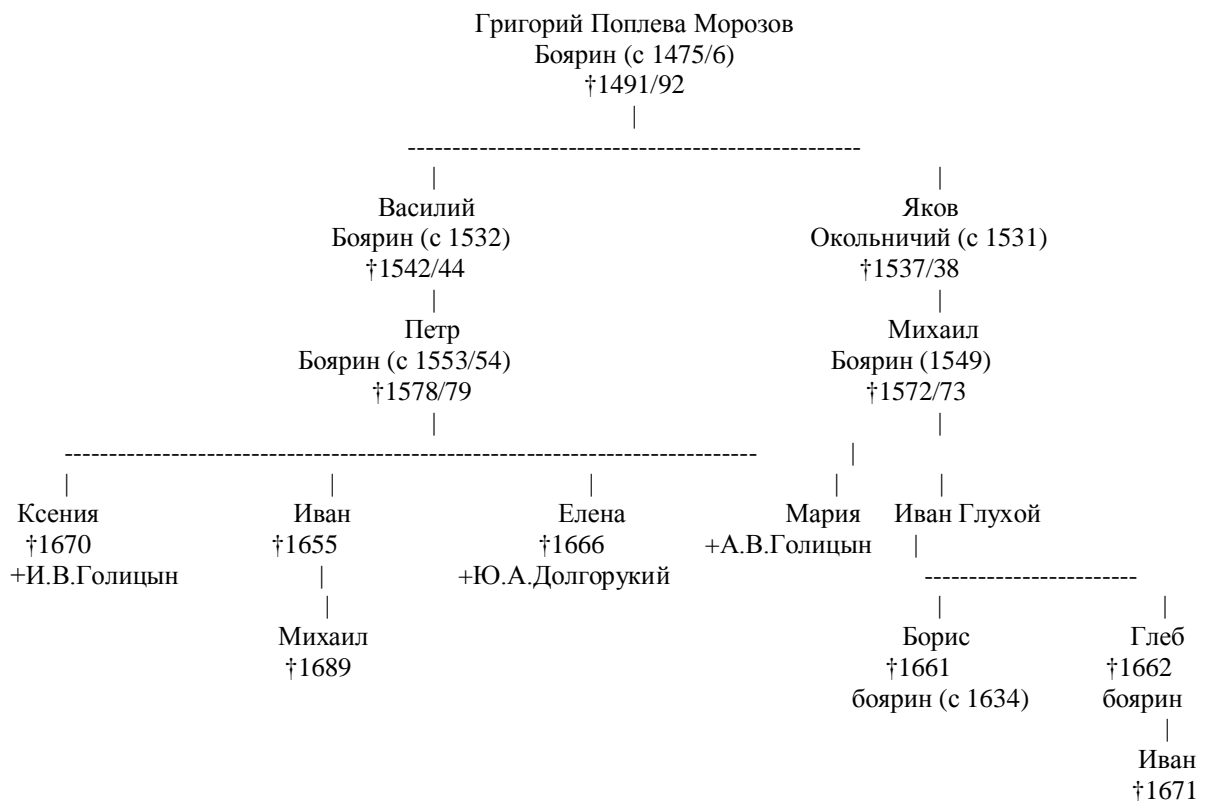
Григорий Поплева Морозов
Боярин (с 1475/6)
†1491/92

Василий
Боярин (с 1532)
†1542/44

Яков
Окольничий (с 1531)
†1537/38

Петр
Боярин (с 1553/54)
†1578/79

Михаил
Боярин (1549)
†1572/73

Ксения
†1670
+И.В.Голицын

Иван
†1655

Михаил
†1689

Елена
†1666
+Ю.А.Долгорукий

Мария
+А.В.Голицын

Иван Глухой

Борис
†1661
боярин (с 1634)

Глеб
†1662
боярин

Иван
†1671